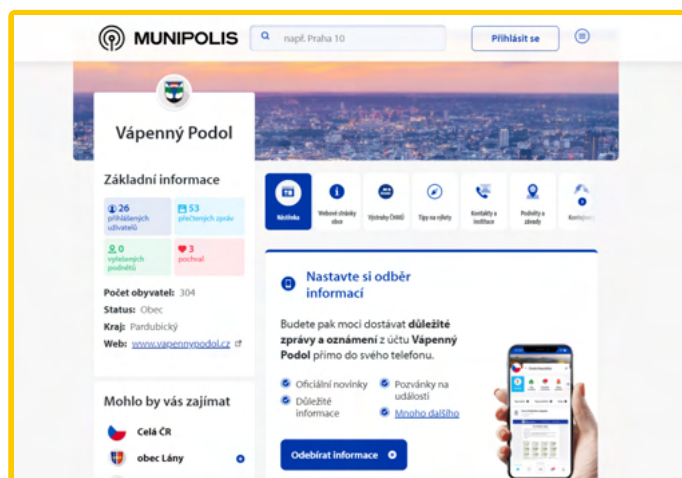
MUNIPOLIS

např. Praha 10

Přihlásit se

Vápenný Podol

Základní informace

26 přihlášených uživatelů

53 přečtených zpráv

0 vyřešených podnětů

3 pochval

Počet obyvatel: 304

Status: Obec

Kraj: Pardubický

Web: www.vapennypodol.cz

Mohlo by vás zajímat

Celá ČR

obec Lány

Nástěnka

Webové stránky obce

Výstrahy ČHMÚ

Tipy na výlety

Kontakty a instituce

Podněty a závady

Kontejnery

Nastavte si odběr informací

Budete pak moci dostávat **důležité zprávy a oznámení** z účtu **Vápenný Podol** přímo do svého telefonu.

Oficiální novinky

Pozvánky na události

Důležité informace

Mnoho dalšího

Odebírat informace